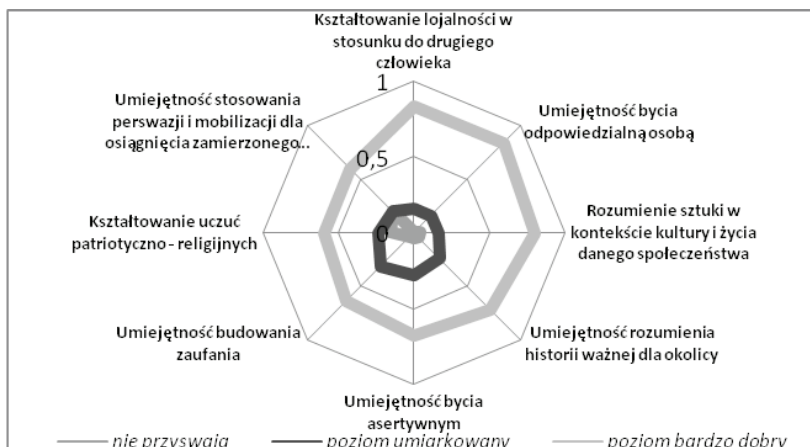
Kształtowanie lojalności w stosunku do drugiego człowieka

1

Umiejętność bycia odpowiedzialną osobą

Umiejętność stosowania perswazji i mobilizacji dla osiągnięcia zamierzonego...

0,5

Rozumienie sztuki w kontekście kultury i życia danego społeczeństwa

Kształtowanie uczuć patriotyczno - religijnych

0

Umiejętność rozumienia historii ważnej dla okolicy

Umiejętność budowania zaufania

Umiejętność bycia asertywnym

nie przyswaja — poziom umiarkowany — poziom bardzo dobry